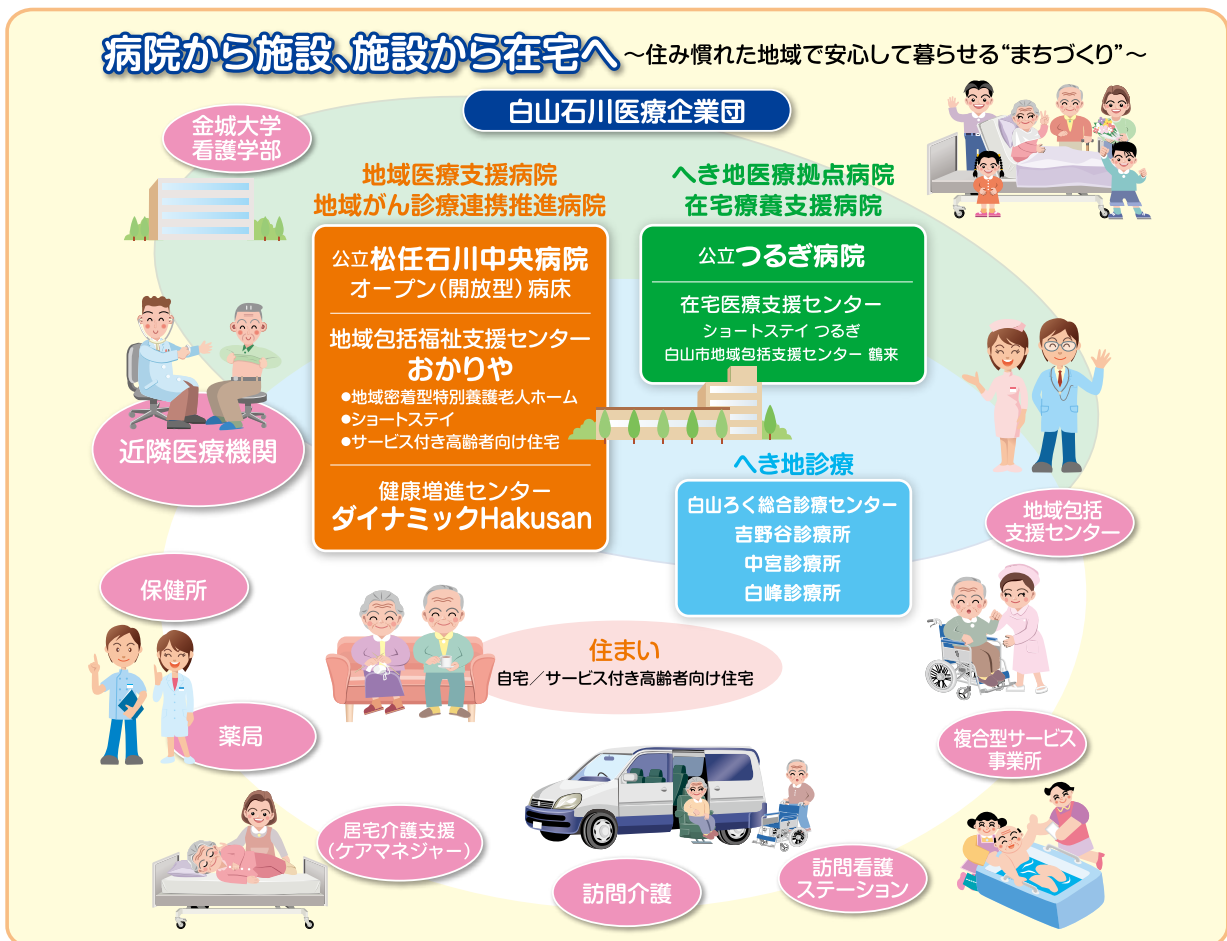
病院から施設、施設から在宅へ ～住み慣れた地域で安心して暮らせる“まちづくり”～

白山石川医療企業団

金城大学
看護学部

地域医療支援病院
地域がん診療連携推進病院

公立松任石川中央病院
オープン（開放型）病床

地域包括福祉支援センター
おかりや
●地域密着型特別養護老人ホーム
●ショートステイ
●サービス付き高齢者向け住宅

健康増進センター
ダイナミックHakusan

へき地医療拠点病院
在宅療養支援病院

公立つるぎ病院

在宅医療支援センター
ショートステイ つるぎ
白山市地域包括支援センター 鶴来

へき地診療

白山ろく総合診療センター
吉野谷診療所
中宮診療所
白峰診療所

近隣医療機関

地域包括
支援センター

保健所

住まい
自宅／サービス付き高齢者向け住宅

複合型サービス
事業所

薬局

居宅介護支援
（ケアマネジャー）

訪問介護

訪問看護
ステーション